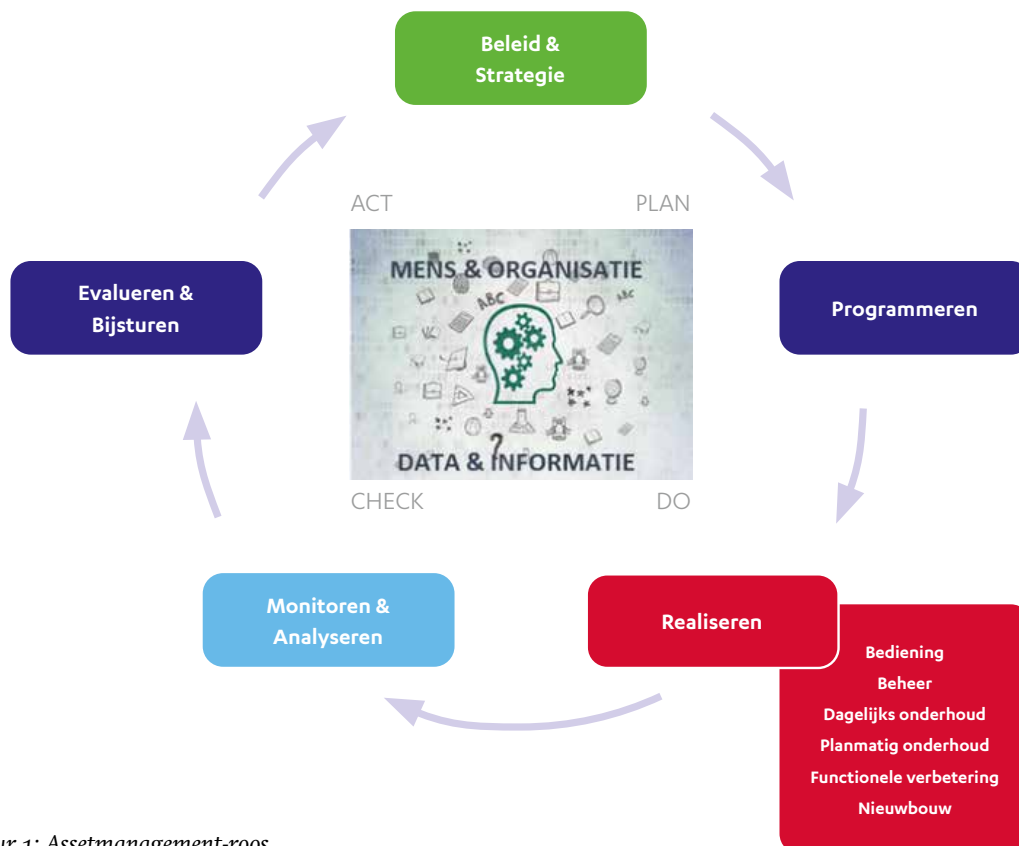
Beleid & Strategie

ACT

PLAN

MENS & ORGANISATIE

ABC

DATA & INFORMATIE

Evalueren & Bijsturen

Programmeren

CHECK

DO

Monitoren & Analyseren

Realiseren

Bediening
Beheer
Dagelijks onderhoud
Planmatig onderhoud
Functionele verbetering
Nieuwbouw

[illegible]ur 1: Assetmanagement-roos